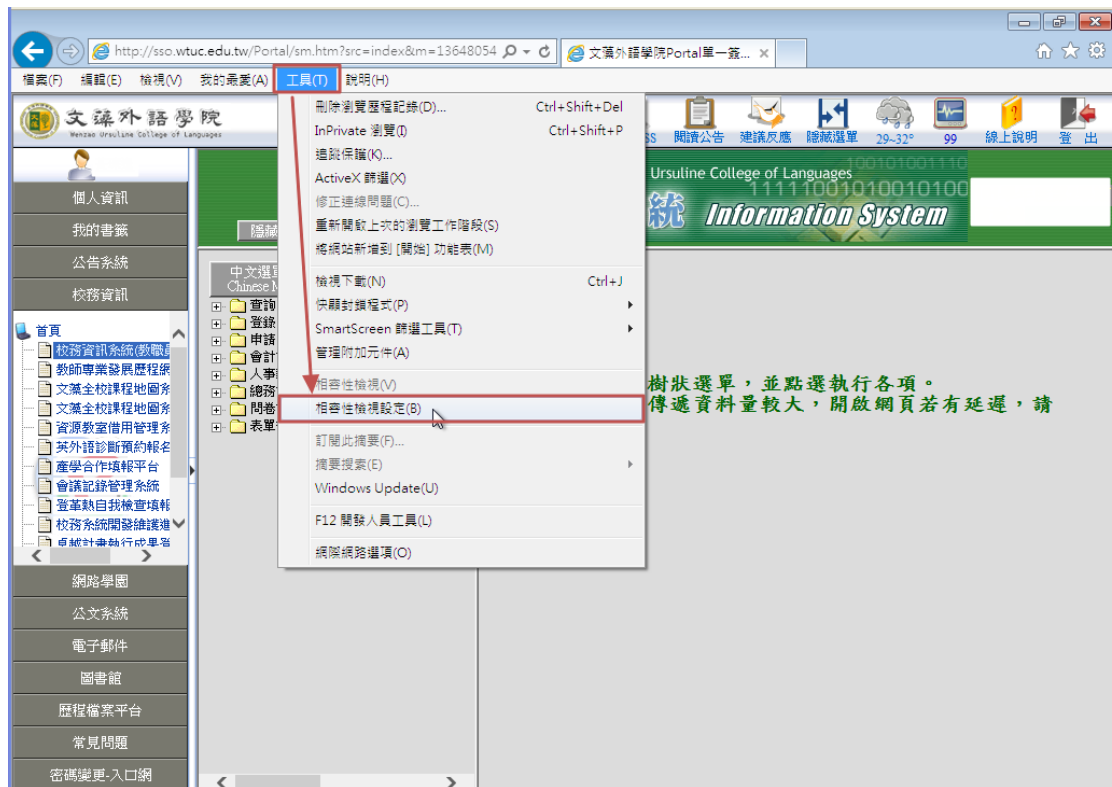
http://sso.wtuc.edu.tw/Portal/sm.htm?src=index&m=13648054
文藻外語學院Portal單一簽...

檔案(F) 編輯(E) 檢視(V) 我的最愛(A) 工具(T) 說明(H)

文藻外語學院
Wenzao Ursuline College of Languages

刪除瀏覽歷程記錄(D)... Ctrl+Shift+Del
InPrivate 瀏覽(I) Ctrl+Shift+P
追蹤保護(K)...
ActiveX 篩選(X)
修正連線問題(C)...
重新開啟上次的瀏覽工作階段(S)
將網站新增到 [開始] 功能表(M)
檢視下載(N) Ctrl+J
快顯封鎖程式(P)
SmartScreen 篩選工具(T)
管理附加元件(A)
相容性檢視(V)
相容性檢視設定(B)
訂閱此摘要(F)...
摘要搜索(E)
Windows Update(U)
F12 開發人員工具(L)
網際網路選項(O)

SS 閱讀公告 建議反應 隱藏選單 29~32° 99 線上說明 登出

Ursuline College of Languages
統 Information System

個人資訊
我的書籤
公告系統
校務資訊

首頁
校務資訊系統(教職
教師專業發展歷程
文藻全校課程地圖
文藻全校課程地圖
資源教室借用管理
英外語診斷預約報名
產學合作填報平台
會議記錄管理系統
螢革熱自我檢查填報
校務系統開發維護
卓越計畫執行成果

網路學園
公文系統
電子郵件
圖書館
歷程檔案平台
常見問題
密碼變更-入口網

中文選單
Chinese M
查詢
登錄
申請
會計
人事
總務
問卷
表單

隱藏

樹狀選單，並點選執行各項。
傳遞資料量較大，開啟網頁若有延遲，請